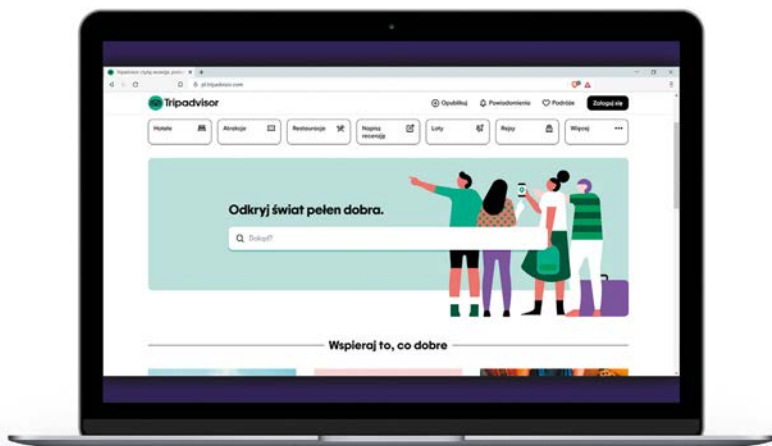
Tripadvisor: czytaj recenzje, porów ×
pl.tripadvisor.com

Tripadvisor

Opublikuj Powiadomienia Podróże Zaloguj się

Hotele
Atrakcje
Restauracje
Napisz recenzję
Loty
Rejsy
Więcej

Odkryj świat pełen dobra.

Dokąd?

Wspieraj to, co dobre